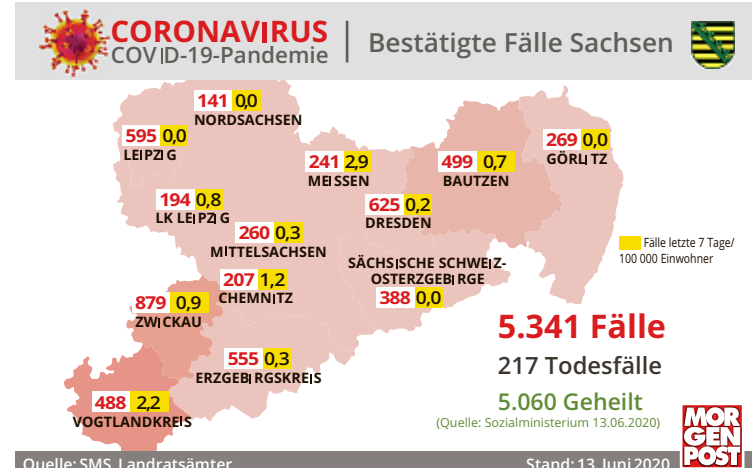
CORONAVIRUS
COVID-19-Pandemie | Bestätigte Fälle Sachsen

141 0,0
NORDSACHSEN

595 0,0
LEIPZIG

241 2,9
MEISSEN

499 0,7
BAUTZEN

269 0,0
GÖRLITZ

194 0,8
LK LEIPZIG

625 0,2
DRESDEN

260 0,3
MITTELSACHSEN

Fälle letzte 7 Tage/ 100 000 Einwohner

SÄCHSISCHE SCHWEIZ-OSTERZGEBIRGE
388 0,0

207 1,2
CHEMNITZ

879 0,9
ZWICKAU

555 0,3
ERZGEBIRGSKREIS

488 2,2
VOGTLANDKREIS

5.341 Fälle
217 Todesfälle
5.060 Geheilt
(Quelle: Sozialministerium 13.06.2020)

MOR GEN POST

Quelle: SMS, Landratsämter
Stand: 13. Juni 2020